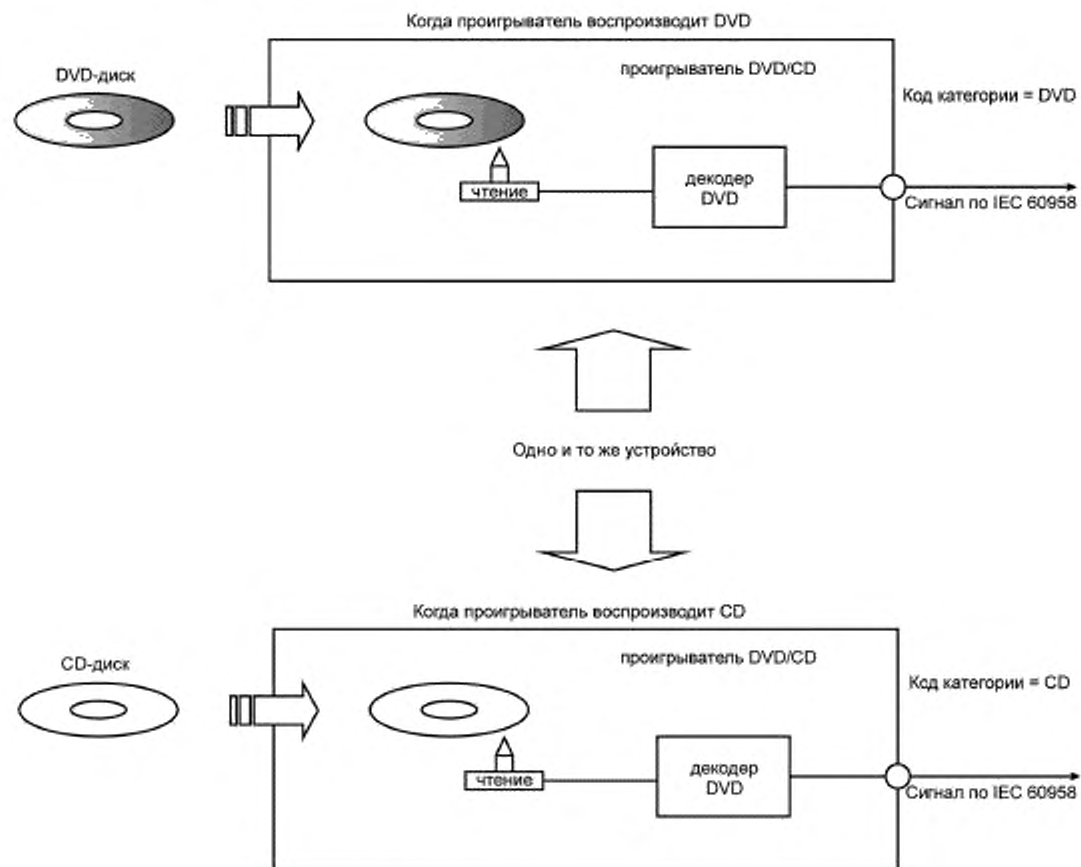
Когда проигрыватель воспроизводит DVD

DVD-диск

проигрыватель DVD/CD

Код категории = DVD

чтение

декодер DVD

Сигнал по IEC 60958

Одно и то же устройство

Когда проигрыватель воспроизводит CD

CD-диск

проигрыватель DVD/CD

Код категории = CD

чтение

декодер DVD

Сигнал по IEC 60958